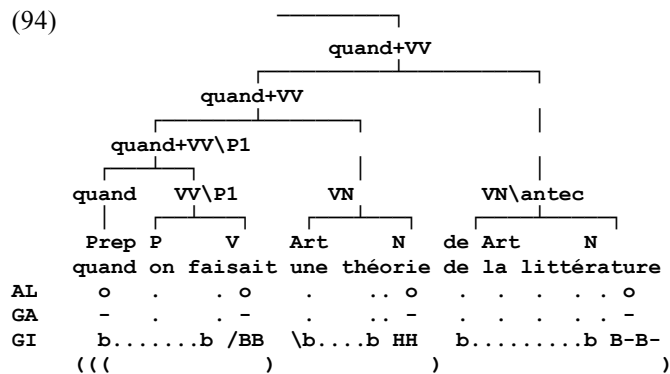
(94)

quand+VV

quand+VV

quand+VV\P1

quand VV\P1 VN VN\antec

Prep P V Art N de Art N

quand on faisait une théorie de la littérature

AL o . . o . .. o . . . . . . o

GA - . . - . .. - . . . . . . -

GI b.......b /BB \b....b HH b.........b B-B-

((( ) ) )